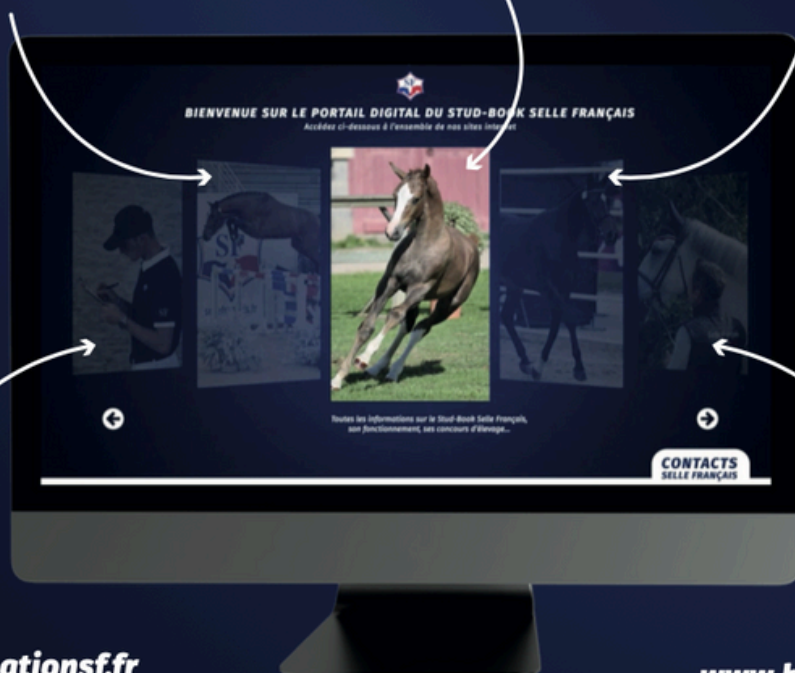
BIENVENUE SUR LE PORTAIL DIGITAL DU STUD-BOOK SELLE FRANÇAIS
Accédez ci-dessous à l'ensemble de nos sites internet

Toutes les informations sur le Stud-Book Selle Français, son fonctionnement, ses concours d'élevage...

CONTACTS
SELLE FRANÇAIS

ationsf.fr

www.b